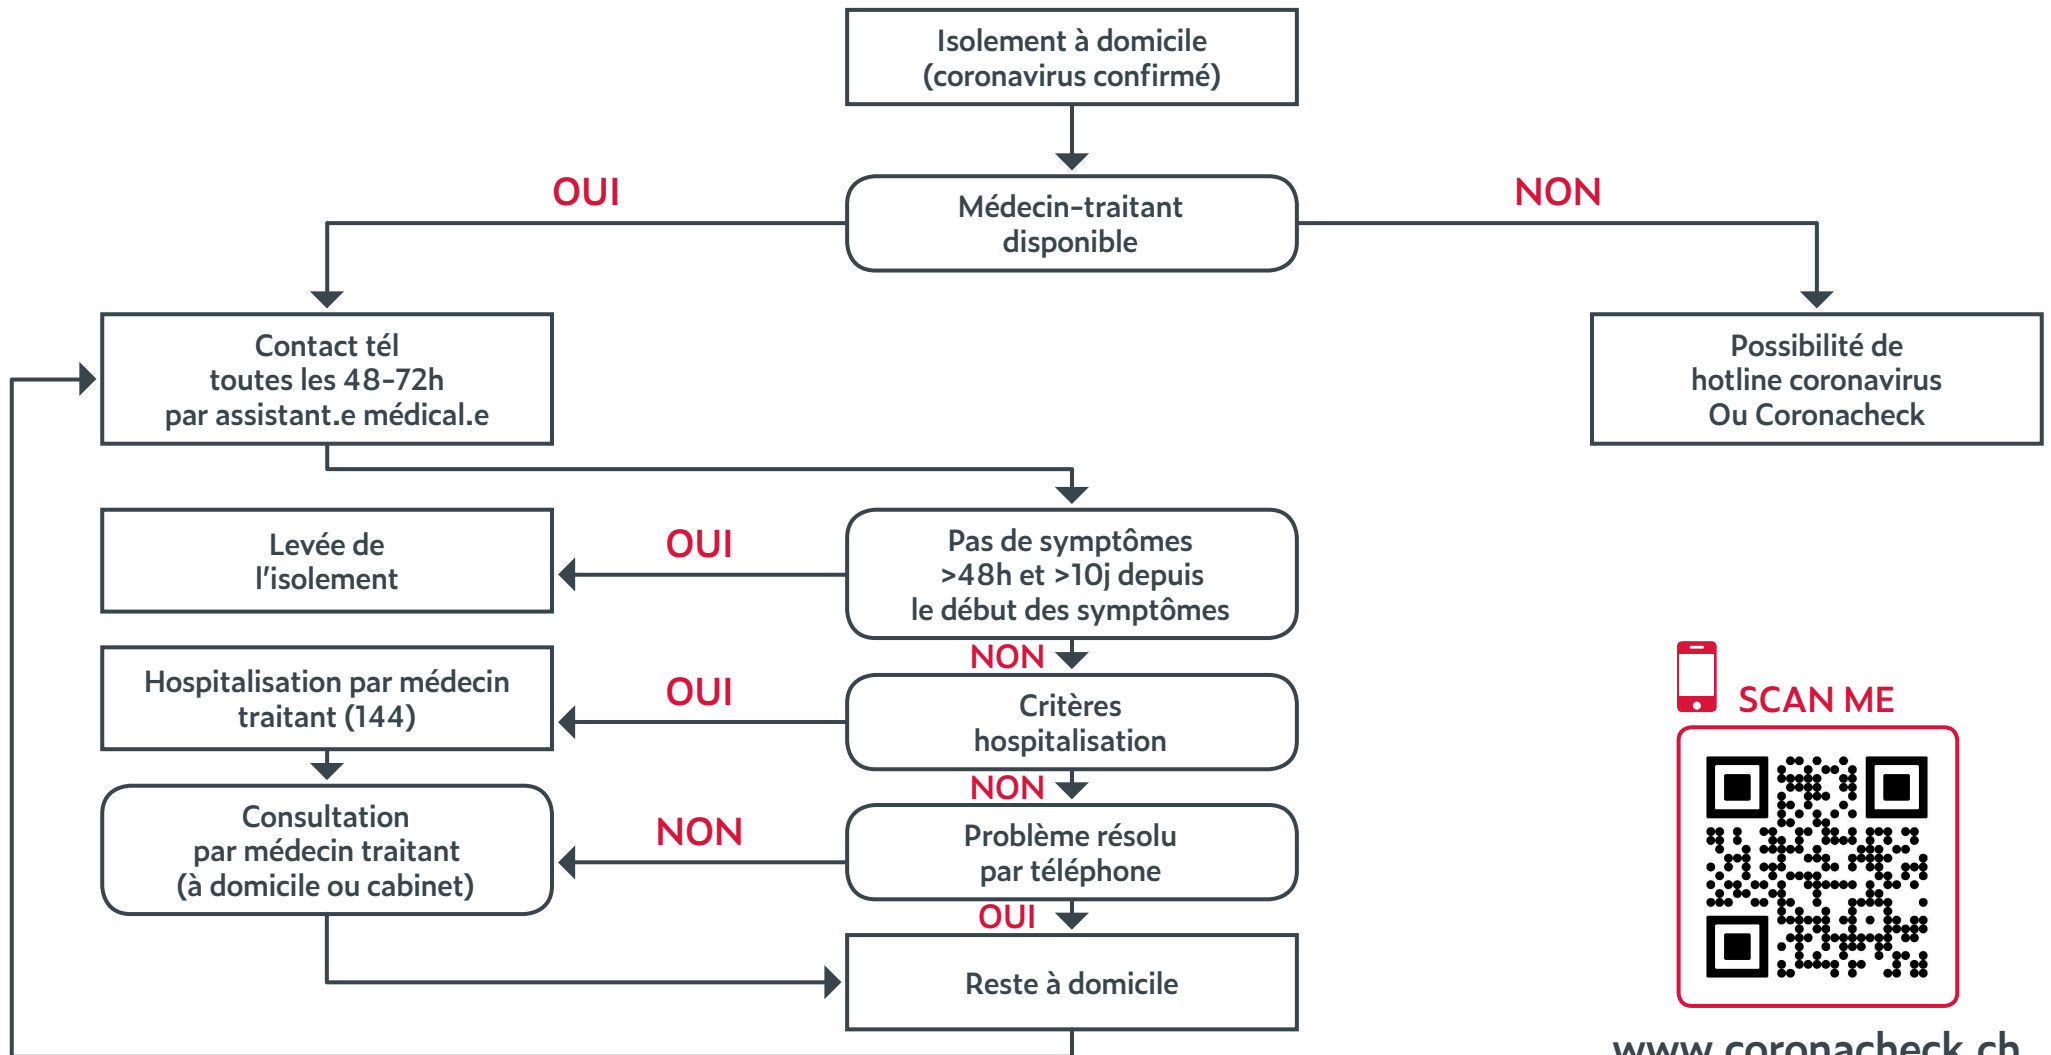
Isolement à domicile
(coronavirus confirmé)

OUI

Médecin-traitant
disponible

NON

Contact tél
toutes les 48-72h
par assistant.e médical.e

Possibilité de
hotline coronavirus
Ou Coronacheck

Levée de
l'isolement

OUI

Pas de symptômes
>48h et >10j depuis
le début des symptômes

NON

Hospitalisation par médecin
traitant (144)

OUI

Critères
hospitalisation

NON

Consultation
par médecin traitant
(à domicile ou cabinet)

NON

Problème résolu
par téléphone

OUI

Reste à domicile

SCAN ME

www.coronacheck.ch